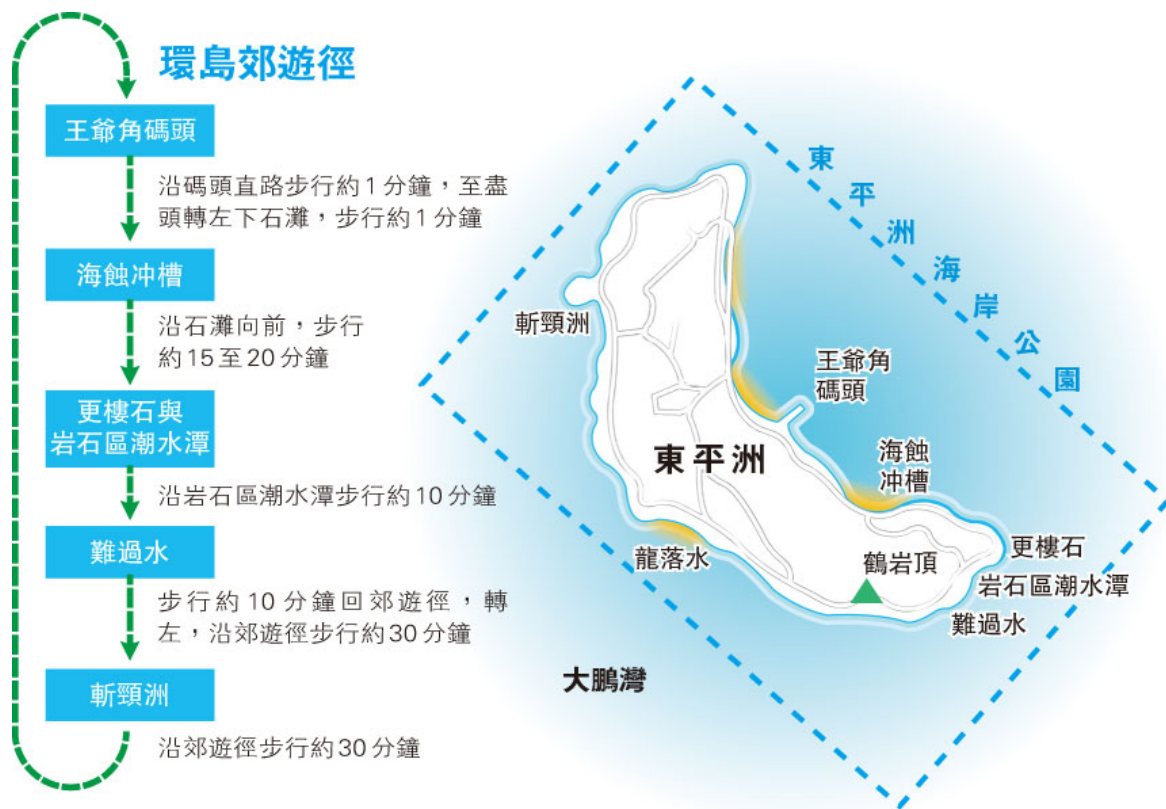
環島郊遊徑

王爺角碼頭

沿碼頭直路步行約1分鐘，至盡頭轉左下石灘，步行約1分鐘

海蝕冲槽

沿石灘向前，步行約15至20分鐘

更樓石與岩石區潮水潭

沿岩石區潮水潭步行約10分鐘

難過水

步行約10分鐘回郊遊徑，轉左，沿郊遊徑步行約30分鐘

斬頸洲

沿郊遊徑步行約30分鐘

東平洲海岸公園

斬頸洲

王爺角碼頭

東平洲

海蝕冲槽

更樓石

岩石區潮水潭

龍落水

鶴岩頂

難過水

大鵬灣